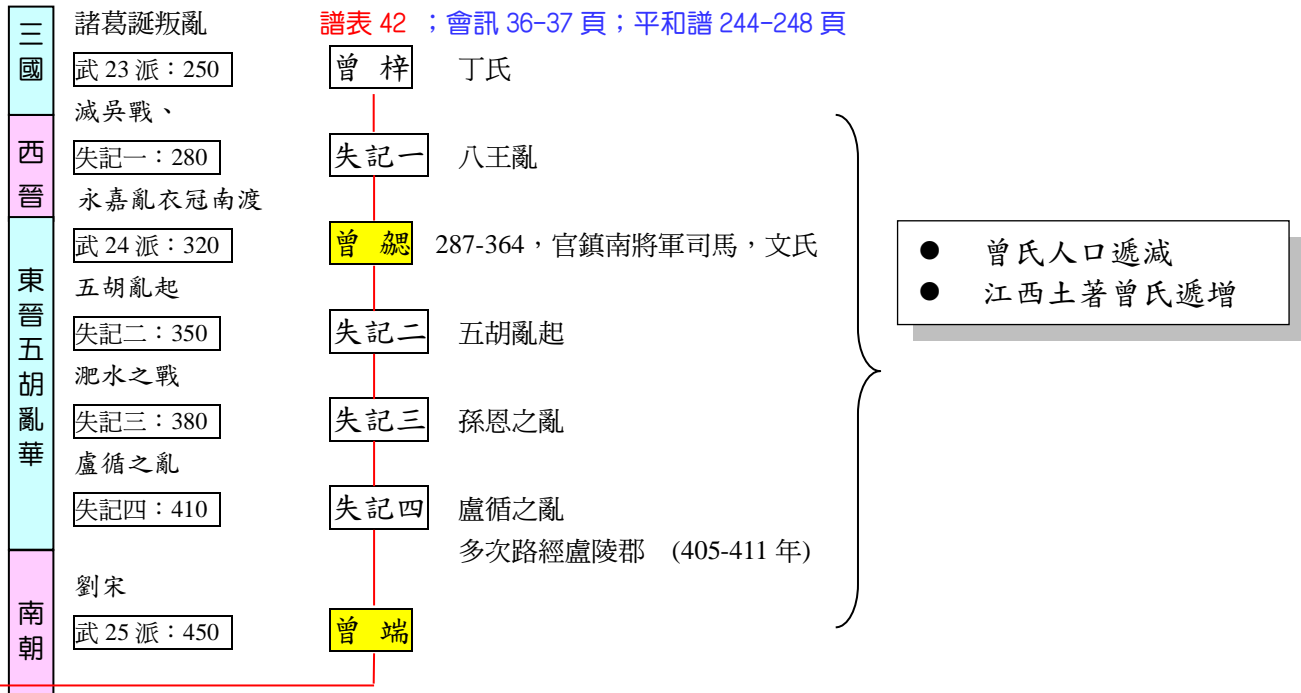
三國

諸葛誕叛亂　譜表 42 ；會訊 36-37 頁；平和譜 244-248 頁

武 23 派：250　曾 梓　丁氏

滅吳戰、

西晉

失記一：280　失記一　八王亂

永嘉亂衣冠南渡

東晉五胡亂華

武 24 派：320　曾 勰　287-364，官鎮南將軍司馬，文氏

五胡亂起

失記二：350　失記二　五胡亂起

淝水之戰

失記三：380　失記三　孫恩之亂

盧循之亂

失記四：410　失記四　盧循之亂
多次路經盧陵郡 (405-411 年)

劉宋

南朝

武 25 派：450　曾 端

● 曾氏人口遞減
● 江西土著曾氏遞增